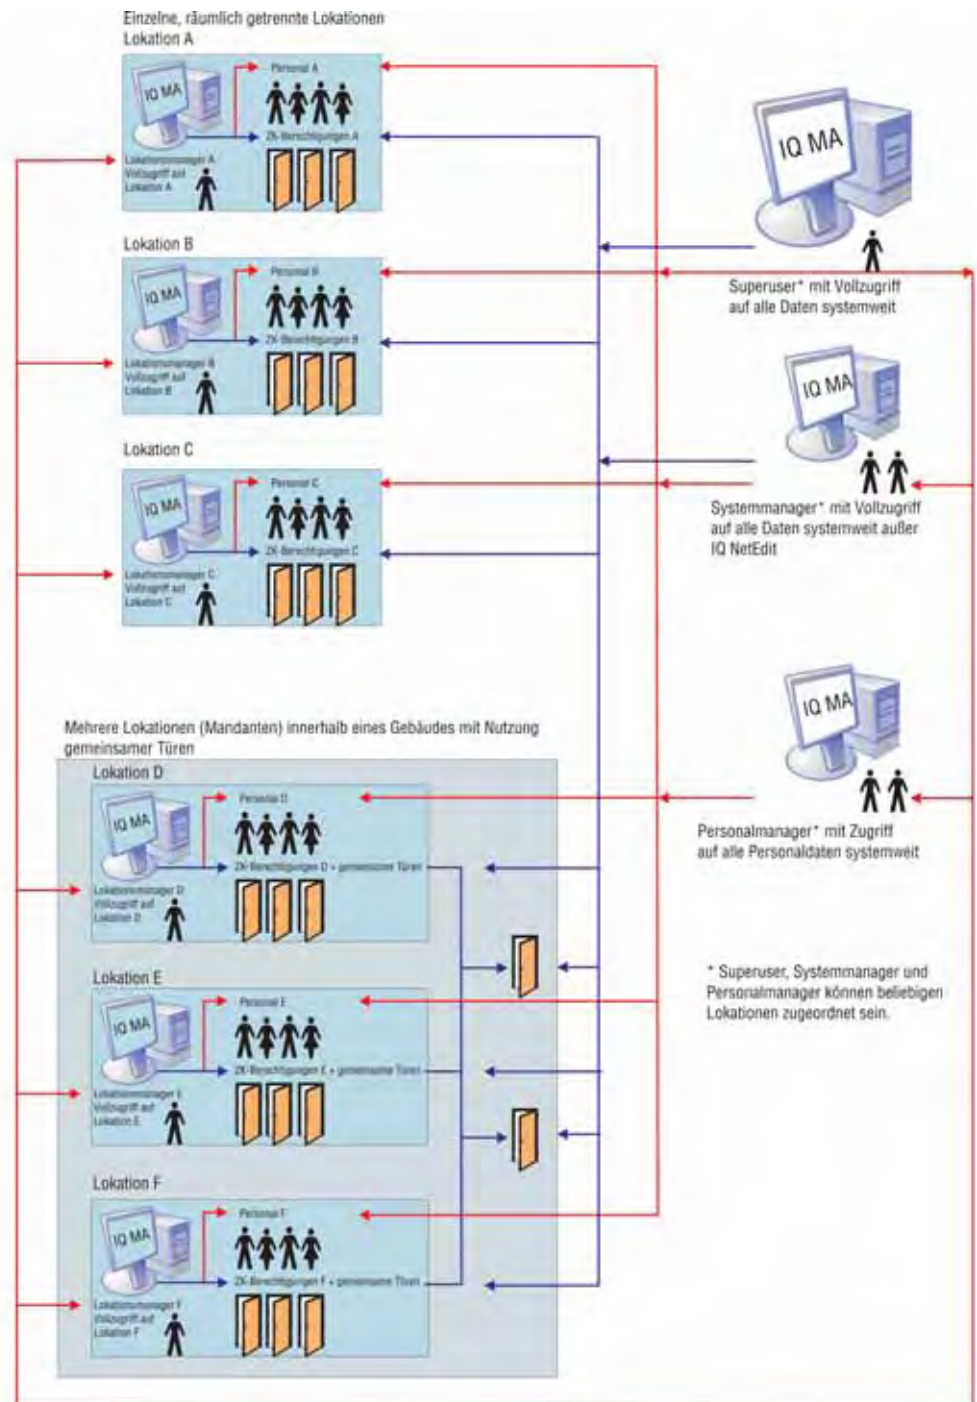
Einzelne, räumlich getrennte Lokationen
Lokation A

IQ MA
Personal A
ZK-Berechtigungen A
Lokationsmanager A Vollzugriff auf Lokation A

Lokation B

IQ MA
Personal B
ZK-Berechtigungen B
Lokationsmanager B Vollzugriff auf Lokation B

Lokation C

IQ MA
Personal C
ZK-Berechtigungen C
Lokationsmanager C Vollzugriff auf Lokation C

IQ MA
Superuser* mit Vollzugriff auf alle Daten systemweit

IQ MA
Systemmanager* mit Vollzugriff auf alle Daten systemweit außer IQ NetEdit

IQ MA
Personalmanager* mit Zugriff auf alle Personaldaten systemweit

Mehrere Lokationen (Mandanten) innerhalb eines Gebäudes mit Nutzung gemeinsamer Türen

Lokation D

IQ MA
Personal D
ZK-Berechtigungen D + gemeinsame Türen
Lokationsmanager D Vollzugriff auf Lokation D

Lokation E

IQ MA
Personal E
ZK-Berechtigungen E + gemeinsame Türen
Lokationsmanager E Vollzugriff auf Lokation E

Lokation F

IQ MA
Personal F
ZK-Berechtigungen F + gemeinsame Türen
Lokationsmanager F Vollzugriff auf Lokation F

* Superuser, Systemmanager und Personalmanager können beliebigen Lokationen zugeordnet sein.